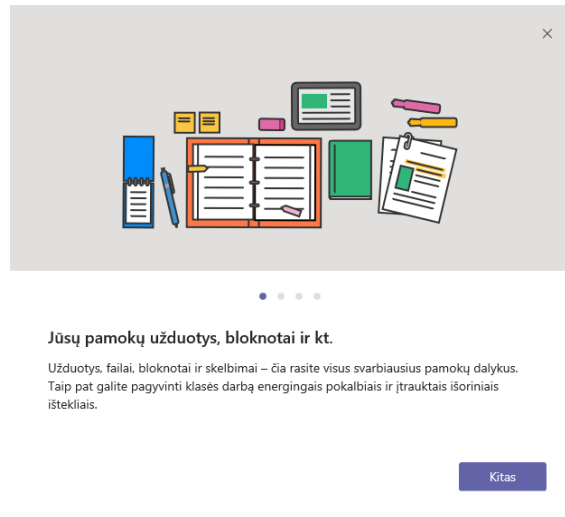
×

Jūsų pamokų užduotys, bloknotai ir kt.

Užduotys, failai, bloknotai ir skelbimai – čia rasite visus svarbiausius pamokų dalykus. Taip pat galite pagyvinti klasės darbą energingais pokalbiais ir įtrauktais išoriniais ištekliais.

Kitas